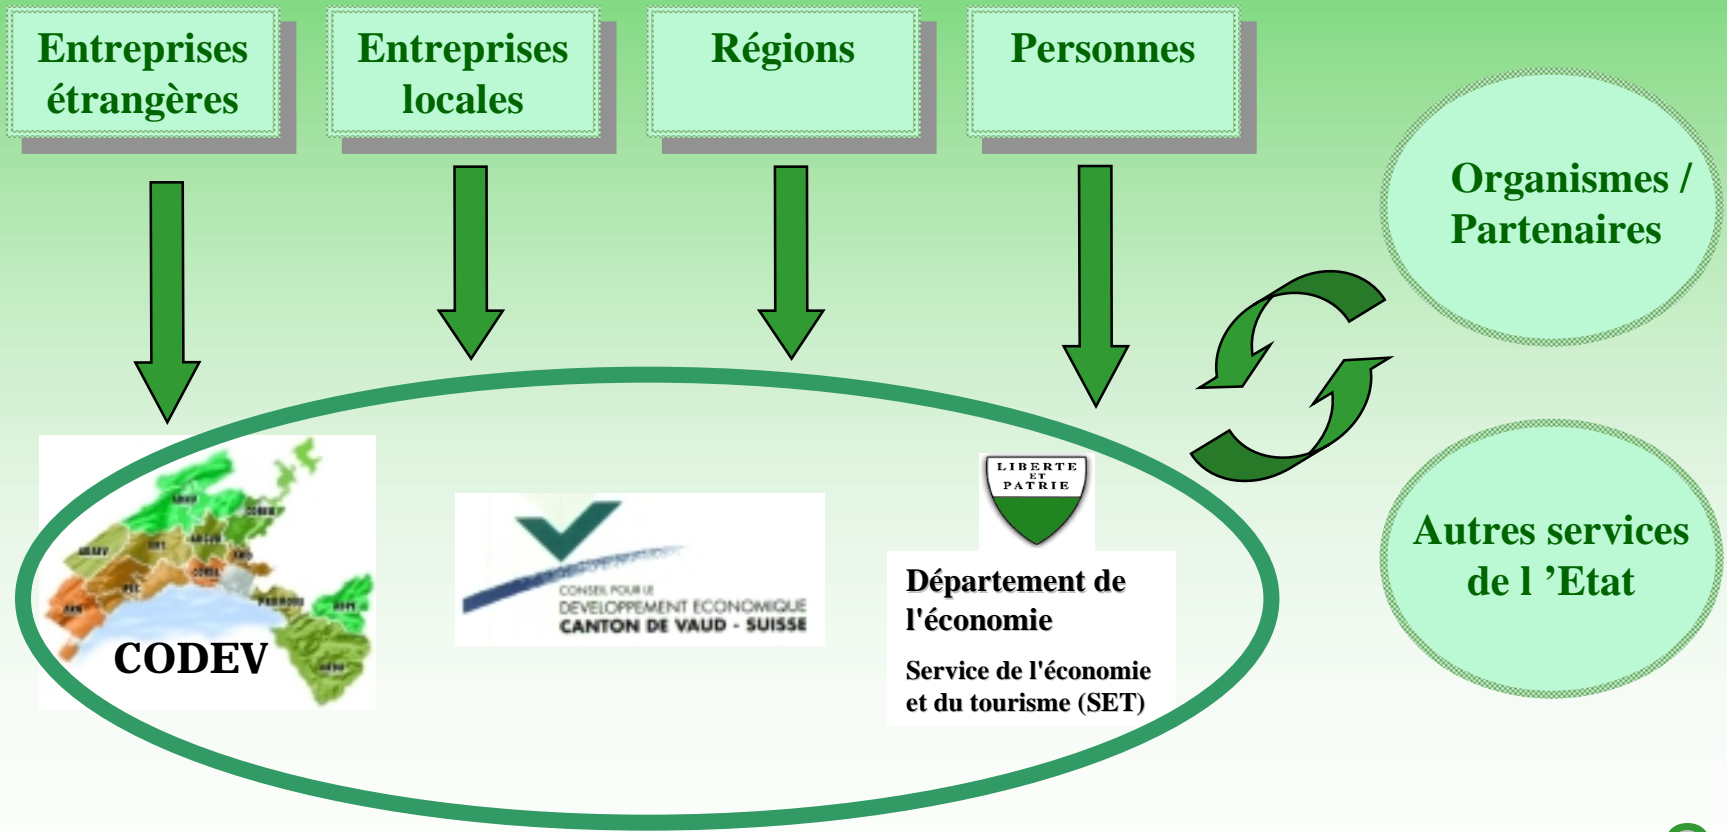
Entreprises étrangères

Entreprises locales

Régions

Personnes

Organismes / Partenaires

Autres services de l ’Etat

CODEV

CONSEIL POUR LE
DEVELOPPEMENT ECONOMIQUE
CANTON DE VAUD - SUISSE

LIBERTE ET PATRIE

Département de l'économie

Service de l'économie et du tourisme (SET)